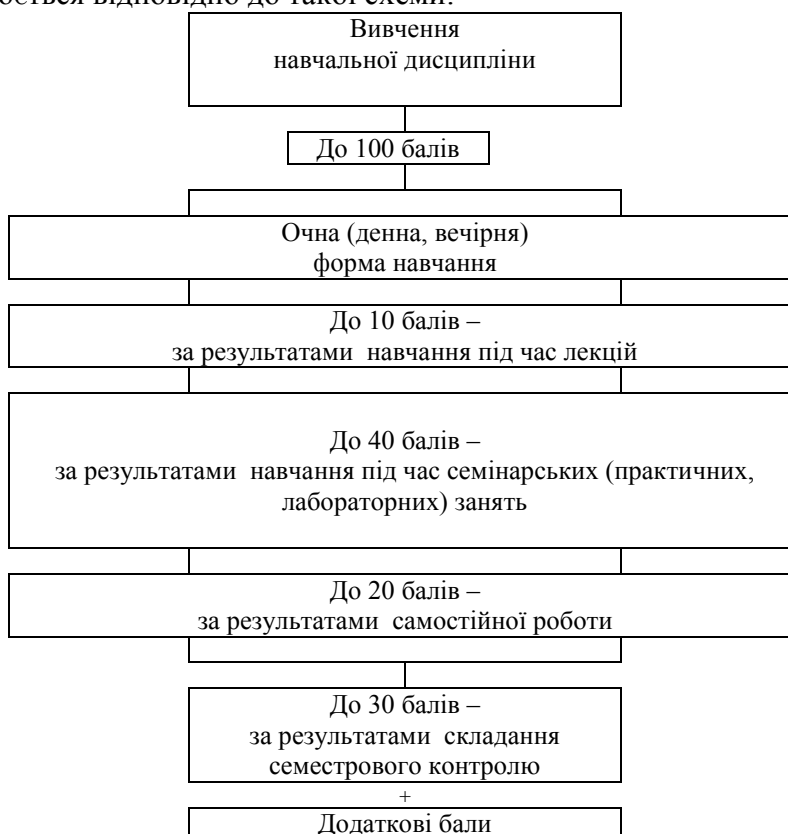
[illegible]ється відповідно до такої схеми:

Вивчення
навчальної дисципліни

До 100 балів

Очна (денна, вечірня)
форма навчання

До 10 балів –
за результатами навчання під час лекцій

До 40 балів –
за результатами навчання під час семінарських (практичних, лабораторних) занять

До 20 балів –
за результатами самостійної роботи

До 30 балів –
за результатами складання семестрового контролю

+

Додаткові бали